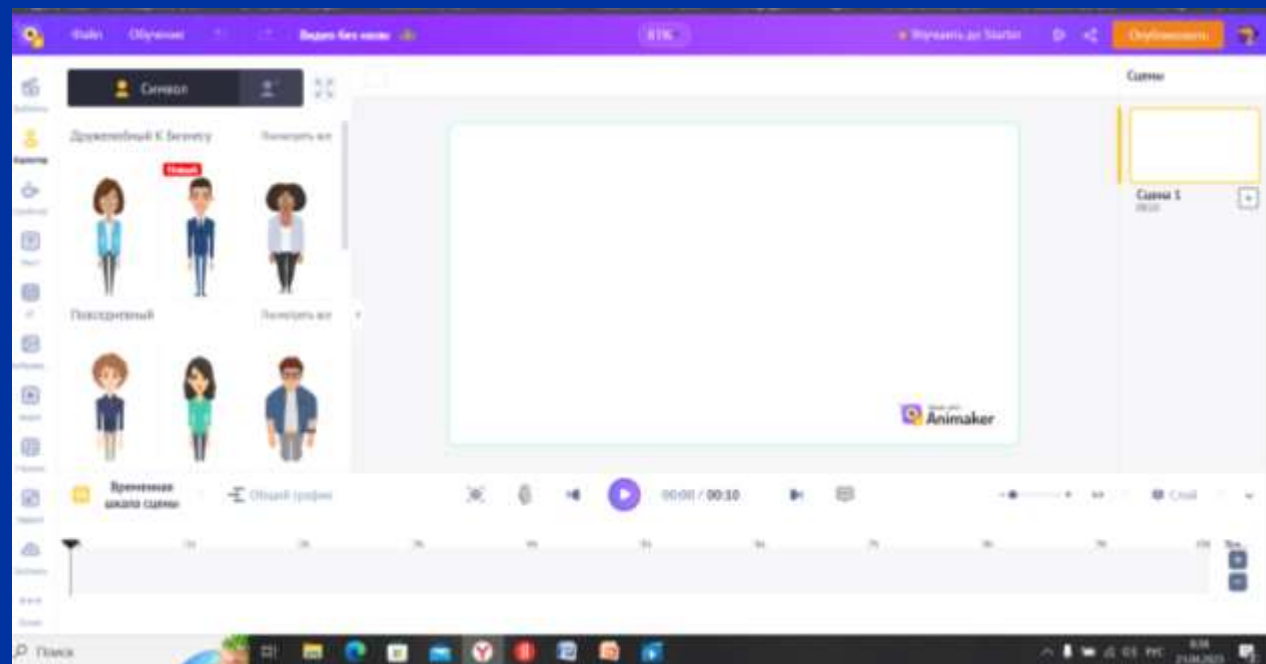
Файл Обучение Видео без названия 16K Улучшить до Starter Опубликовать

Символ

Дружелюбный К бизнесу Посмотреть все

Новый

Повседневный Посмотреть все

Сцены

Сцена 1

Animaker

Временная шкала сцены Общий график 00:00 / 00:10

Поиск